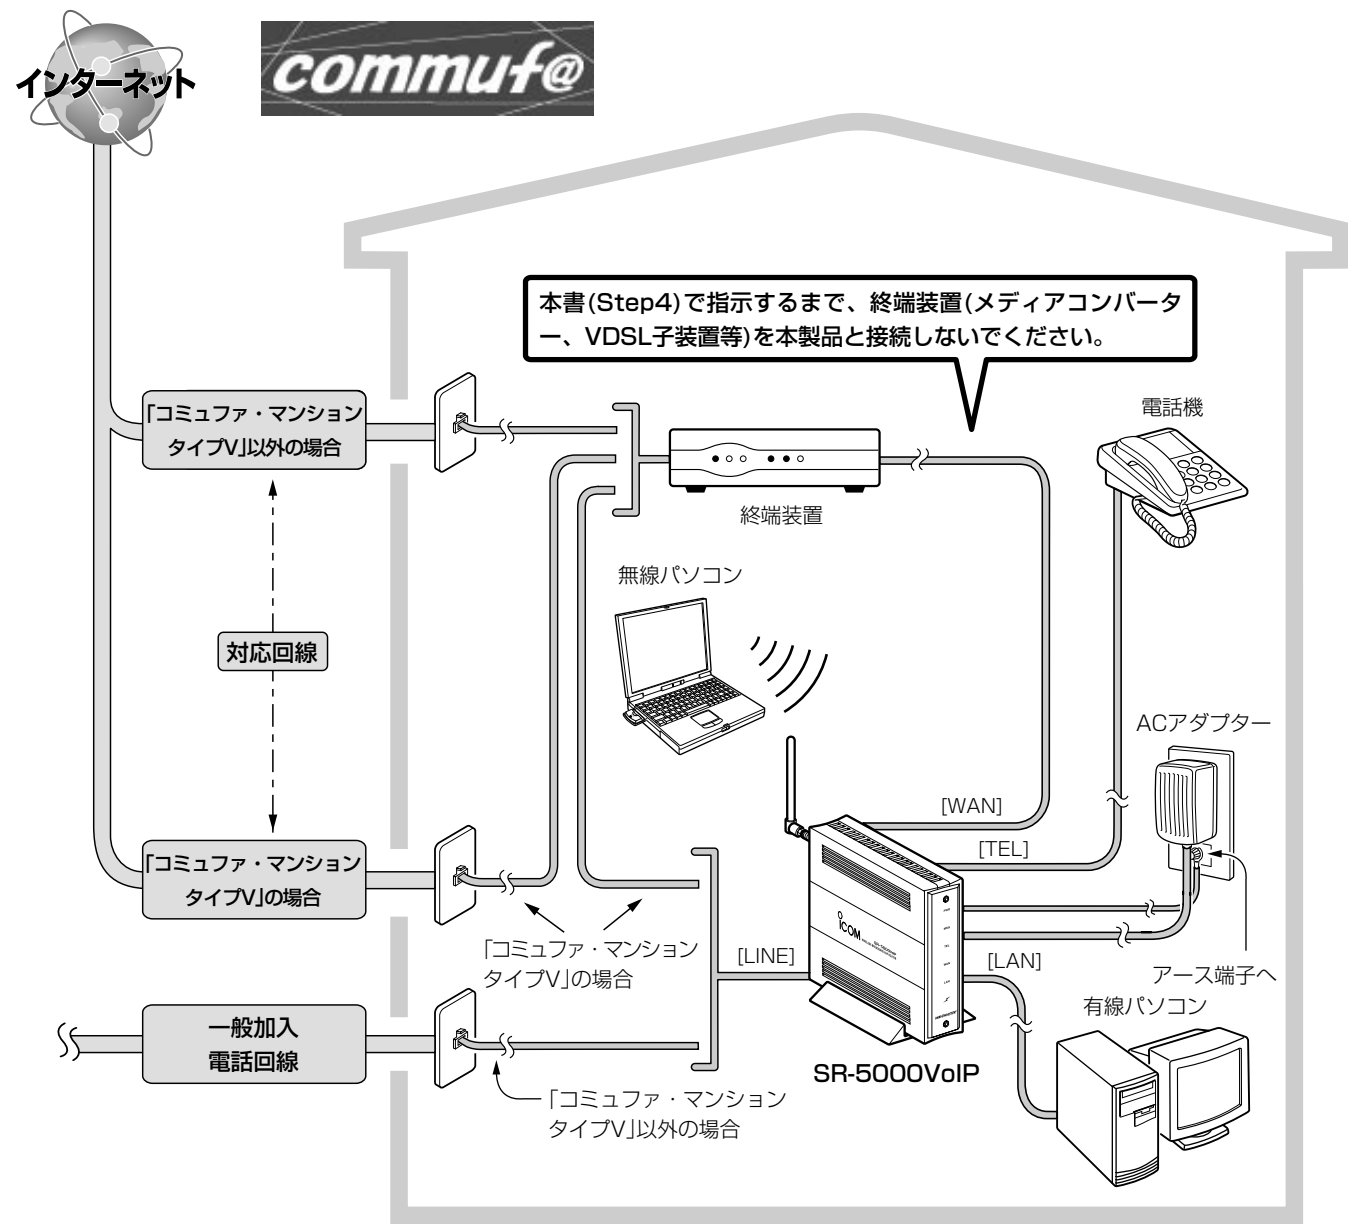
インターネット

commuf@

本書(Step4)で指示するまで、終端装置(メディアコンバーター、VDSL子装置等)を本製品と接続しないでください。

電話機

「コミュファ・マンション
タイプV」以外の場合

終端装置

無線パソコン

対応回線

ACアダプター

[WAN]

[TEL]

「コミュファ・マンション
タイプV」の場合

ICOM

「コミュファ・マンション
タイプV」の場合

[LINE]

[LAN]

アース端子へ

有線パソコン

一般加入
電話回線

SR-5000VoIP

「コミュファ・マンション
タイプV」以外の場合